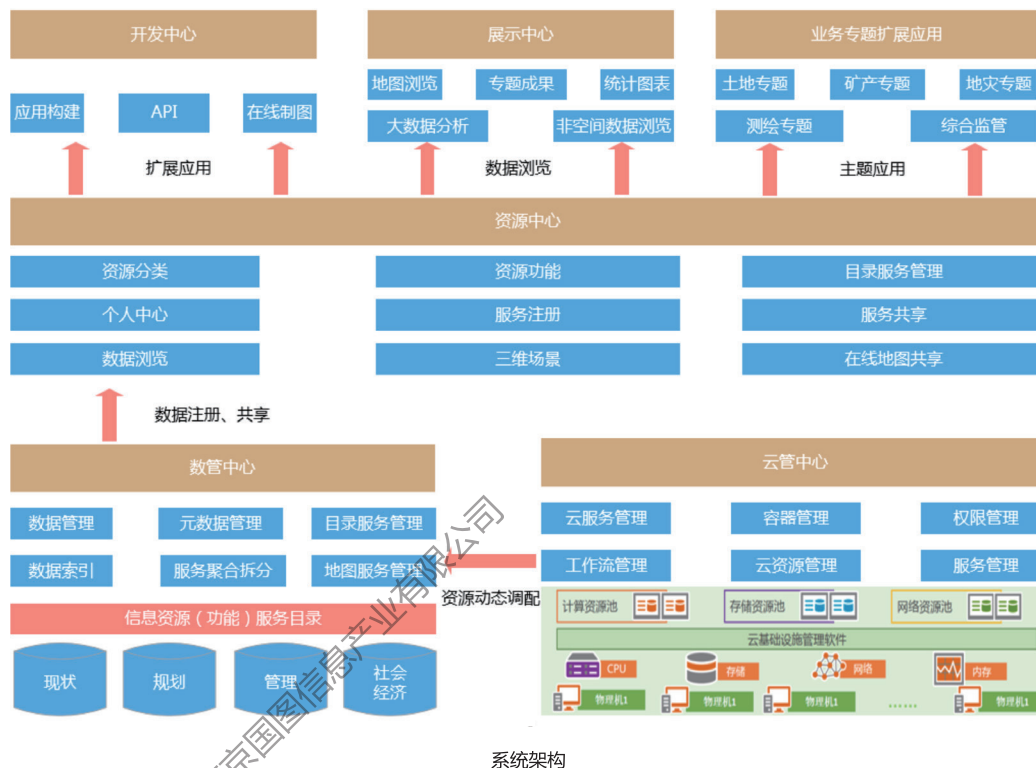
开发中心

应用构建 API 在线制图

扩展应用

展示中心

地图浏览 专题成果 统计图表

大数据分析 非空间数据浏览

数据浏览

业务专题扩展应用

土地专题 矿产专题 地灾专题

测绘专题 综合监管

主题应用

资源中心

资源分类 资源功能 目录服务管理

个人中心 服务注册 服务共享

数据浏览 三维场景 在线地图共享

数据注册、共享

数管中心

数据管理 元数据管理 目录服务管理

数据索引 服务聚合拆分 地图服务管理

信息资源（功能）服务目录

现状 规划 管理 社会经济

资源动态调配

云管中心

云服务管理 容器管理 权限管理

工作流管理 云资源管理 服务管理

计算资源池 存储资源池 网络资源池

云基础设施管理软件

CPU 存储 网络 内存

物理机1 物理机1 物理机1 物理机1 物理机1

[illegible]京图图信息产业有限公司

系统架构